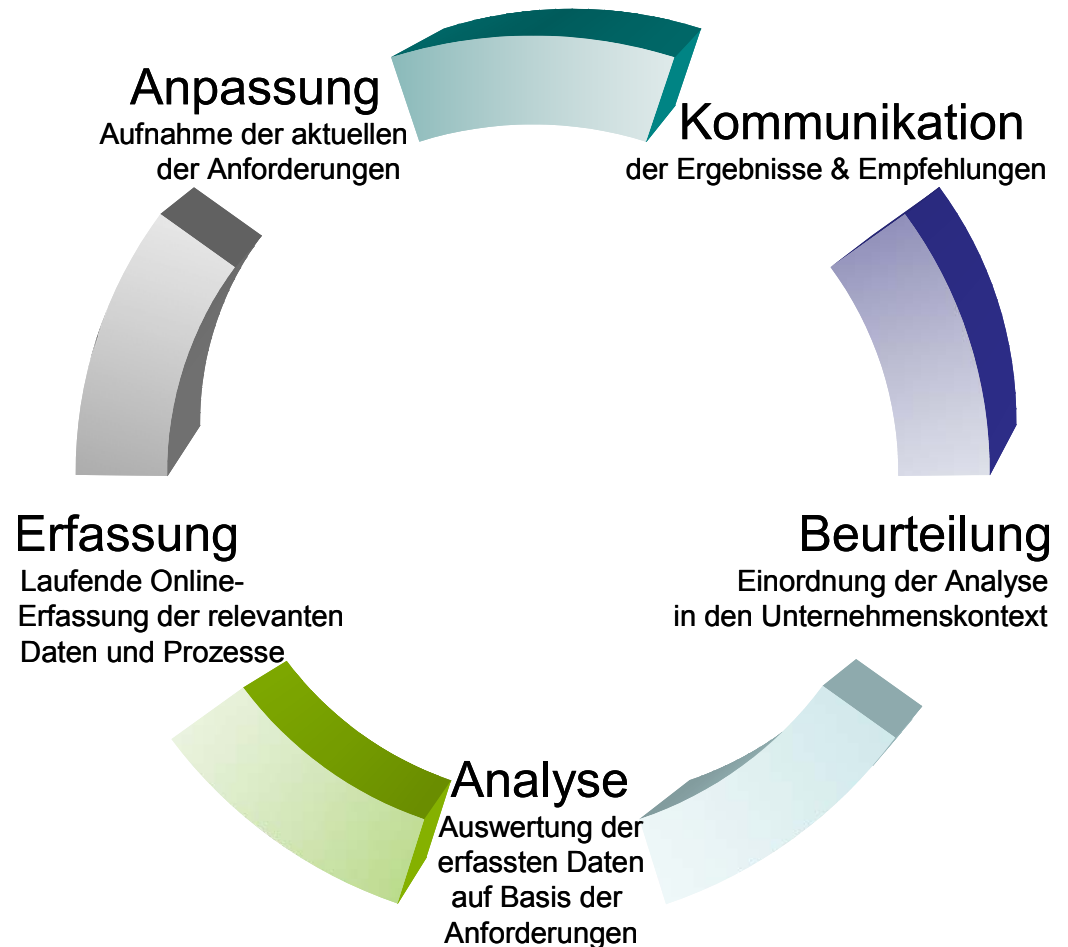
Anpassung
Aufnahme der aktuellen der Anforderungen

Kommunikation
der Ergebnisse & Empfehlungen

Erfassung
Laufende Online-Erfassung der relevanten Daten und Prozesse

Beurteilung
Einordnung der Analyse in den Unternehmenskontext

Analyse
Auswertung der erfassten Daten auf Basis der Anforderungen